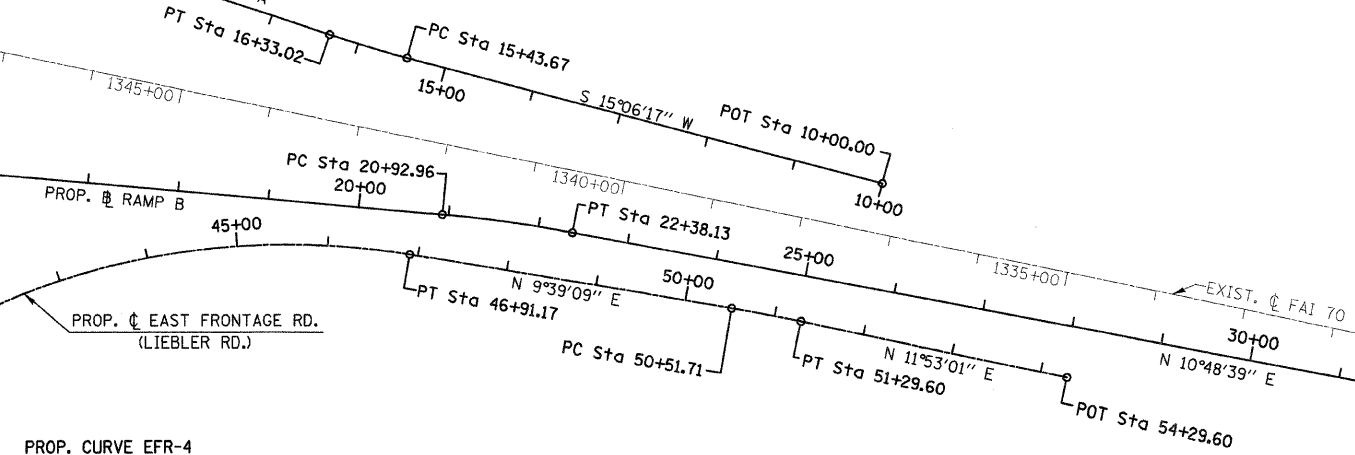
PT Sta 16+33.02
PC Sta 15+43.67
15+00
S 15°06'17" W
POT Sta 10+00.00
10+00
1345+00
1340+00
1335+00
PC Sta 20+92.96
20+00
PROP. ℄ RAMP B
PT Sta 22+38.13
25+00
45+00
EXIST. ℄ FAI 70
N 9°39'09" E
50+00
PT Sta 46+91.17
PROP. ℄ EAST FRONTAGE RD.
(LIEBLER RD.)
PC Sta 50+51.71
PT Sta 51+29.60
N 11°53'01" E
POT Sta 54+29.60
30+00
N 10°48'39" E
PROP. CURVE EFR-4